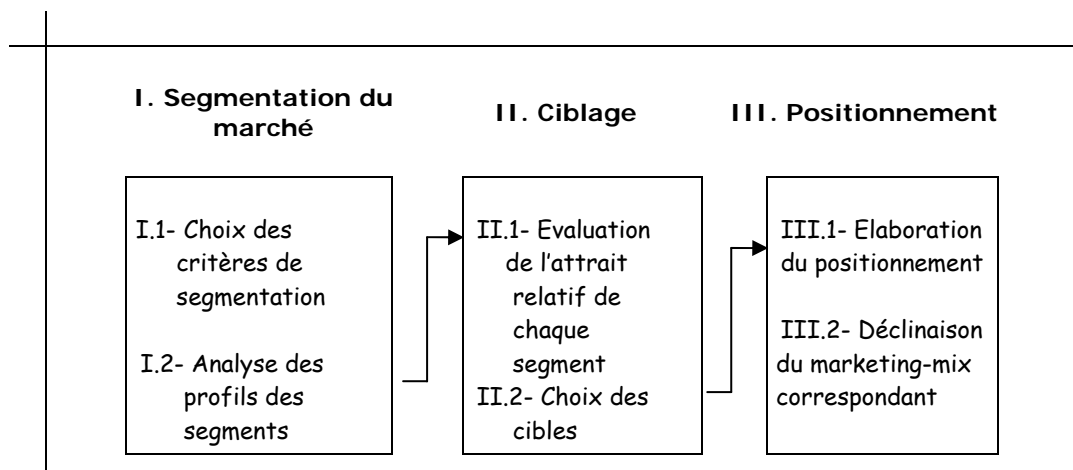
I. Segmentation du marché

II. Ciblage

III. Positionnement

I.1- Choix des critères de segmentation

I.2- Analyse des profils des segments

II.1- Evaluation de l'attrait relatif de chaque segment

II.2- Choix des cibles

III.1- Elaboration du positionnement

III.2- Déclinaison du marketing-mix correspondant